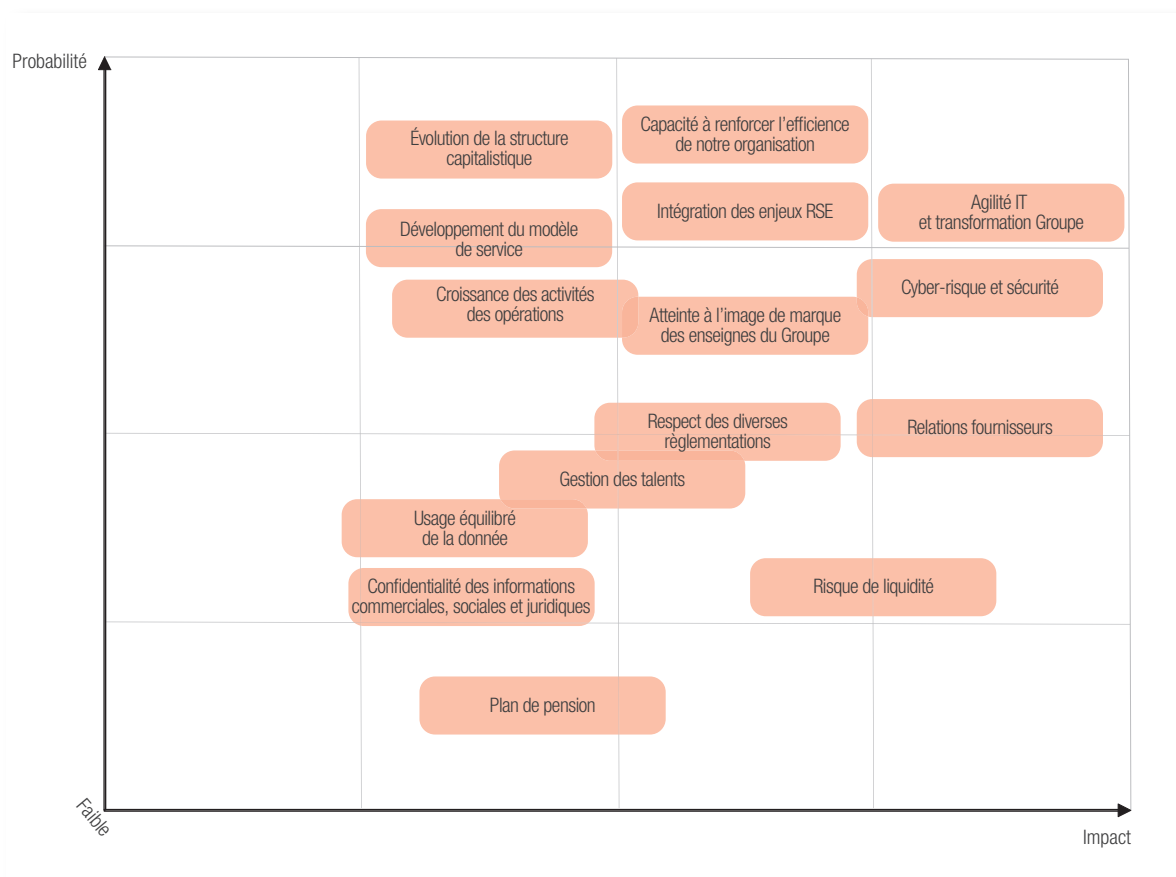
Probabilité

Évolution de la structure capitalistique

Capacité à renforcer l'efficience de notre organisation

Développement du modèle de service

Intégration des enjeux RSE

Agilité IT et transformation Groupe

Croissance des activités des opérations

Atteinte à l'image de marque des enseignes du Groupe

Cyber-risque et sécurité

Respect des diverses règlementations

Relations fournisseurs

Gestion des talents

Usage équilibré de la donnée

Confidentialité des informations commerciales, sociales et juridiques

Risque de liquidité

Plan de pension

Faible

Impact